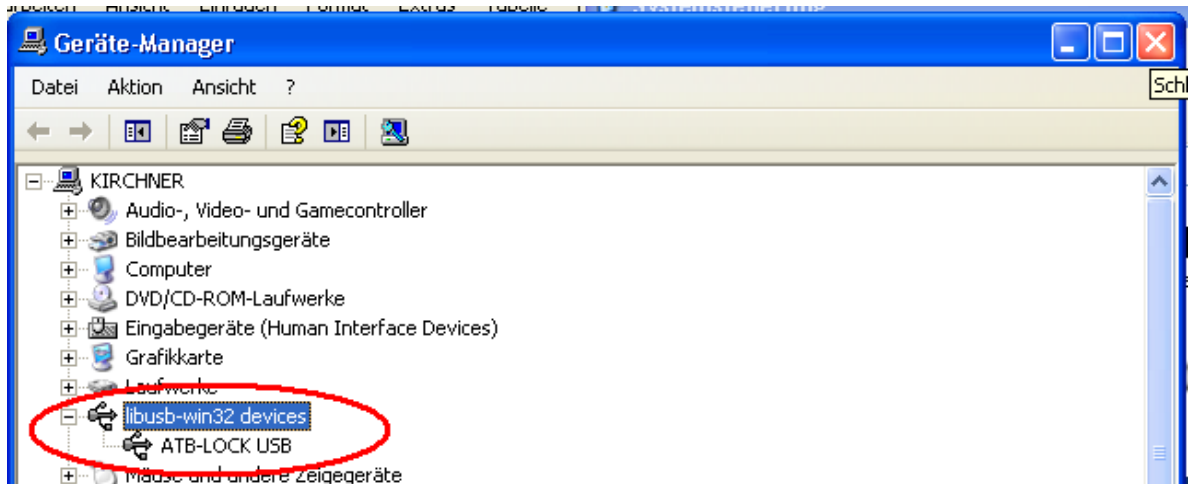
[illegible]

Geräte-Manager

Schl

Datei Aktion Ansicht ?

KIRCHNER
Audio-, Video- und Gamecontroller
Bildbearbeitungsgeräte
Computer
DVD/CD-ROM-Laufwerke
Eingabegeräte (Human Interface Devices)
Grafikkarte
Laufwerke
libusb-win32 devices
ATB-LOCK USB
Mäuse und andere Zeigegeräte